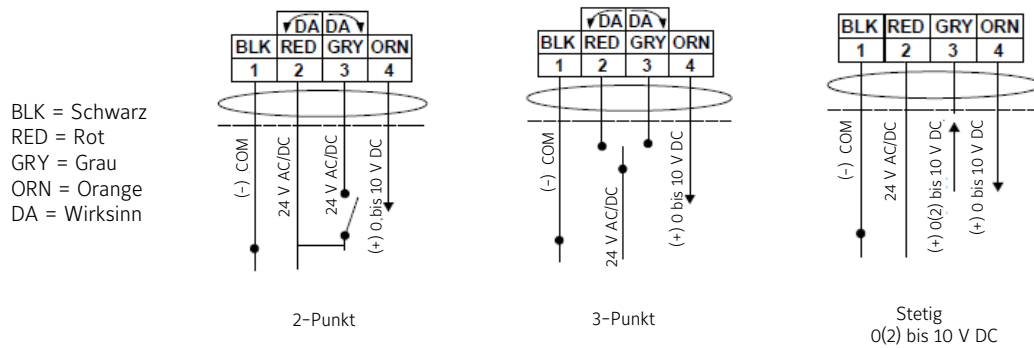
BLK = Schwarz
RED = Rot
GRY = Grau
ORN = Orange
DA = Wirksinn

| | DA | DA | |
|---|---|---|---|
| BLK | RED | GRY | ORN |
| 1 | 2 | 3 | 4 |

(-) COM
24 V AC/DC
24 V AC/DC
(+) 0 bis 10 V DC

2-Punkt

| | DA | DA | |
|---|---|---|---|
| BLK | RED | GRY | ORN |
| 1 | 2 | 3 | 4 |

(-) COM
24 V AC/DC
(+) 0 bis 10 V DC

3-Punkt

| BLK | RED | GRY | ORN |
|---|---|---|---|
| 1 | 2 | 3 | 4 |

(-) COM
24 V AC/DC
(+) 0(2) bis 10 V DC
(+) 0 bis 10 V DC

Stetig
0(2) bis 10 V DC